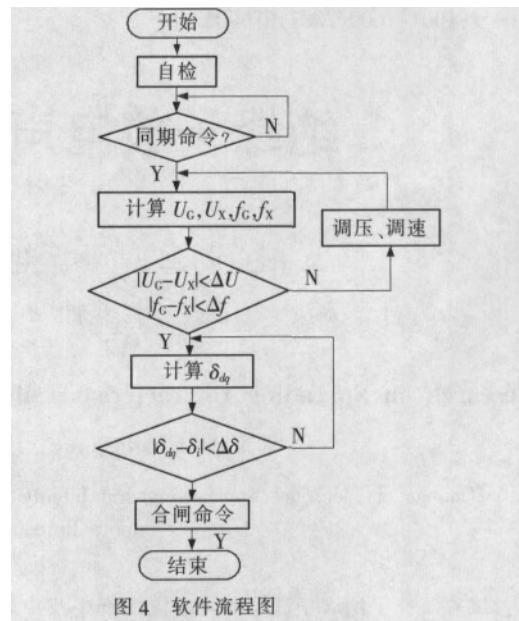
开始

自检

同期命令？

N

Y

计算 $U_G, U_X, f_G, f_X$

调压、调速

$|U_G - U_X| < \Delta U$
$|f_G - f_X| < \Delta f$

N

Y

计算 $\delta_{dq}$

$|\delta_{dq} - \delta_i| < \Delta\delta$

N

合闸命令

Y

结束

图 4　软件流程图